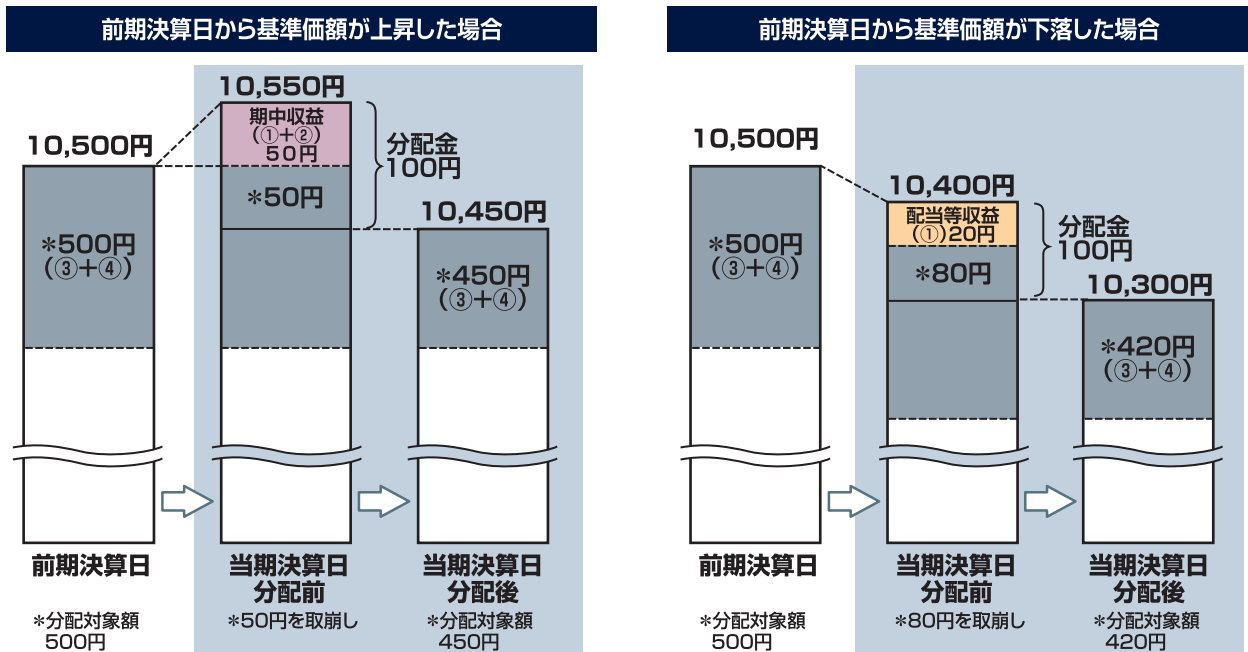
前期決算日から基準価額が上昇した場合

10,500円

＊500円
（③＋④）

10,550円

期中収益
（①＋②）
50円

＊50円

分配金
100円

10,450円

＊450円
（③＋④）

前期決算日

＊分配対象額
500円

当期決算日
分配前

＊50円を取崩し

当期決算日
分配後

＊分配対象額
450円

前期決算日から基準価額が下落した場合

10,500円

＊500円
（③＋④）

10,400円

配当等収益
（①）20円

＊80円

分配金
100円

10,300円

＊420円
（③＋④）

前期決算日

＊分配対象額
500円

当期決算日
分配前

＊80円を取崩し

当期決算日
分配後

＊分配対象額
420円